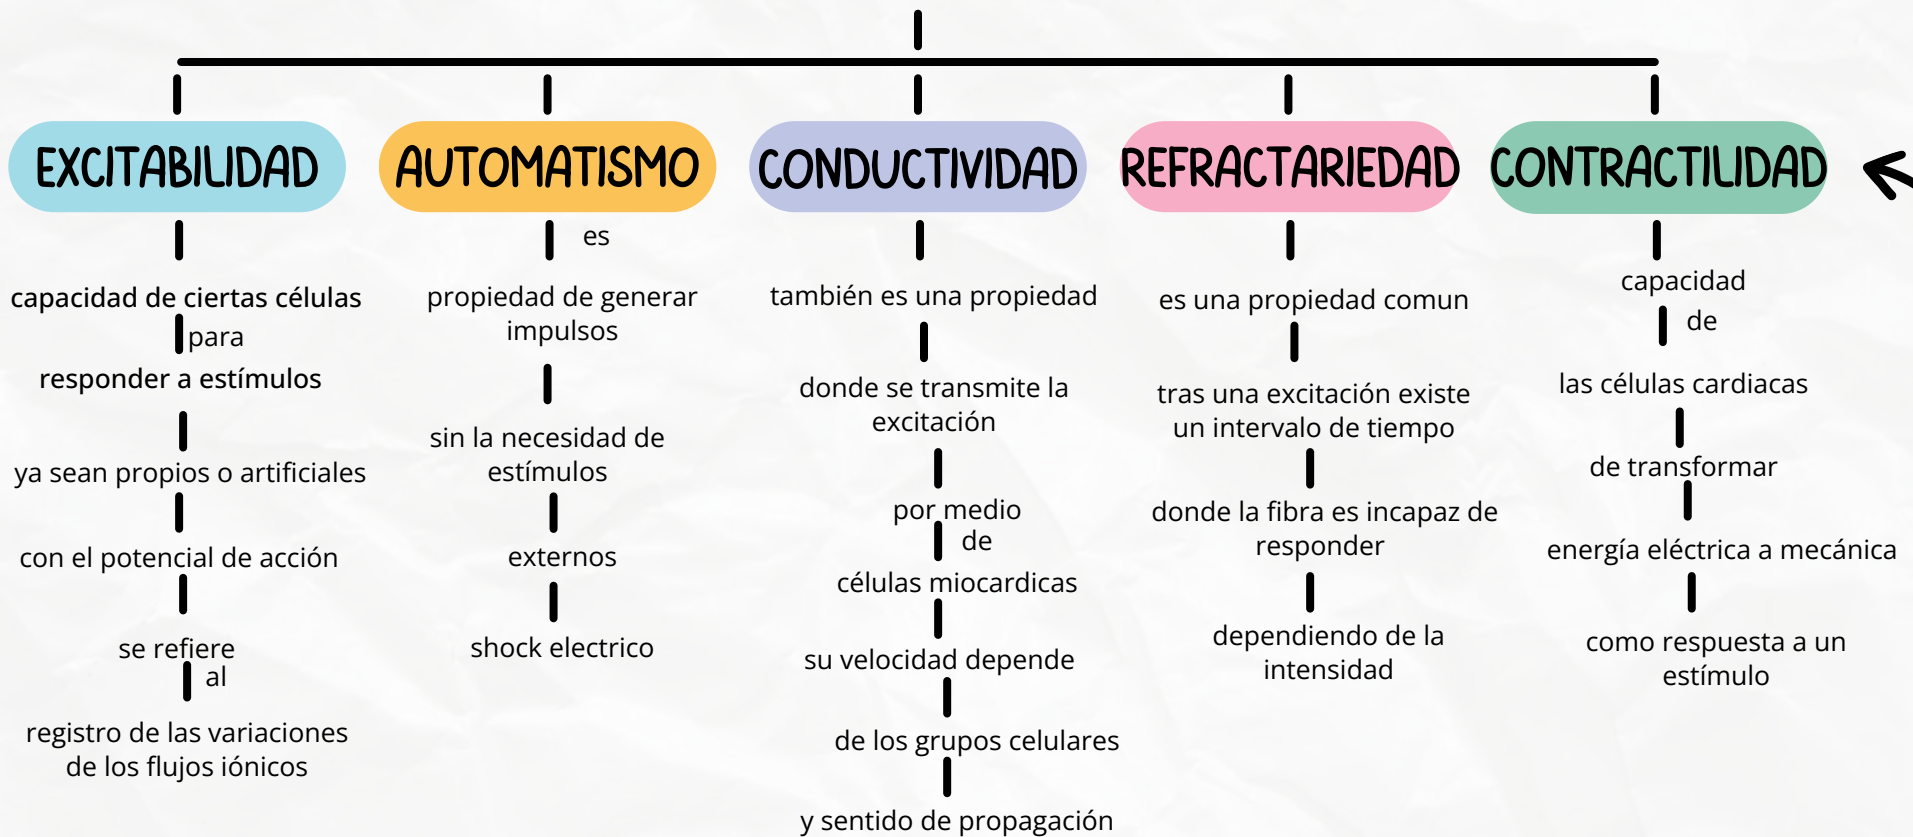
EXCITABILIDAD

capacidad de ciertas células

para

responder a estímulos

ya sean propios o artificiales

con el potencial de acción

se refiere al

registro de las variaciones de los flujos iónicos

AUTOMATISMO

es

propiedad de generar impulsos

sin la necesidad de estímulos

externos

shock electrico

CONDUCTIVIDAD

también es una propiedad

donde se transmite la excitación

por medio de

células miocardicas

su velocidad depende

de los grupos celulares

y sentido de propagación

REFRACTARIEDAD

es una propiedad comun

tras una excitación existe un intervalo de tiempo

donde la fibra es incapaz de responder

dependiendo de la intensidad

CONTRACTILIDAD

capacidad

de

las células cardiacas

de transformar

energía eléctrica a mecánica

como respuesta a un estímulo